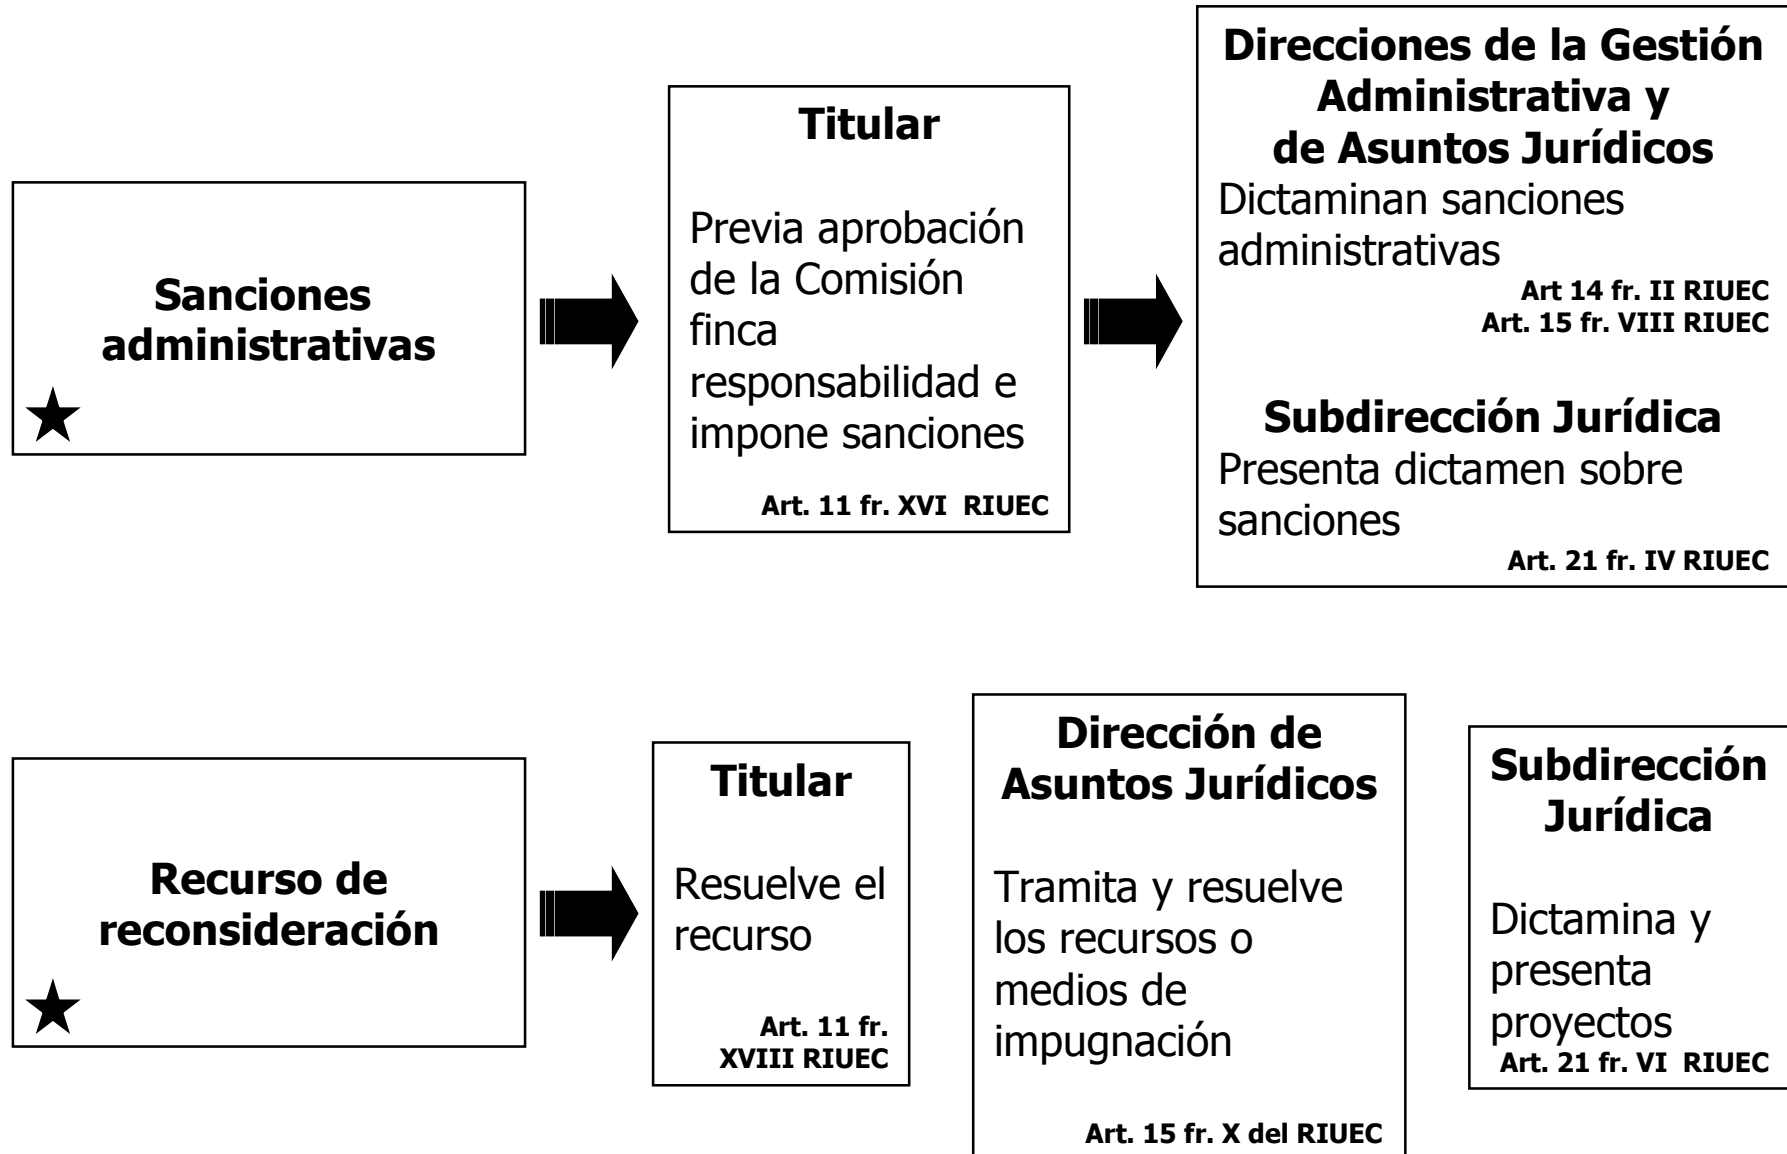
Sanciones administrativas

★

Titular

Previa aprobación de la Comisión finca responsabilidad e impone sanciones

Art. 11 fr. XVI RIUEC

Direcciones de la Gestión Administrativa y de Asuntos Jurídicos

Dictaminan sanciones administrativas

Art 14 fr. II RIUEC
Art. 15 fr. VIII RIUEC

Subdirección Jurídica

Presenta dictamen sobre sanciones

Art. 21 fr. IV RIUEC

Recurso de reconsideración

★

Titular

Resuelve el recurso

Art. 11 fr. XVIII RIUEC

Dirección de Asuntos Jurídicos

Tramita y resuelve los recursos o medios de impugnación

Art. 15 fr. X del RIUEC

Subdirección Jurídica

Dictamina y presenta proyectos

Art. 21 fr. VI RIUEC